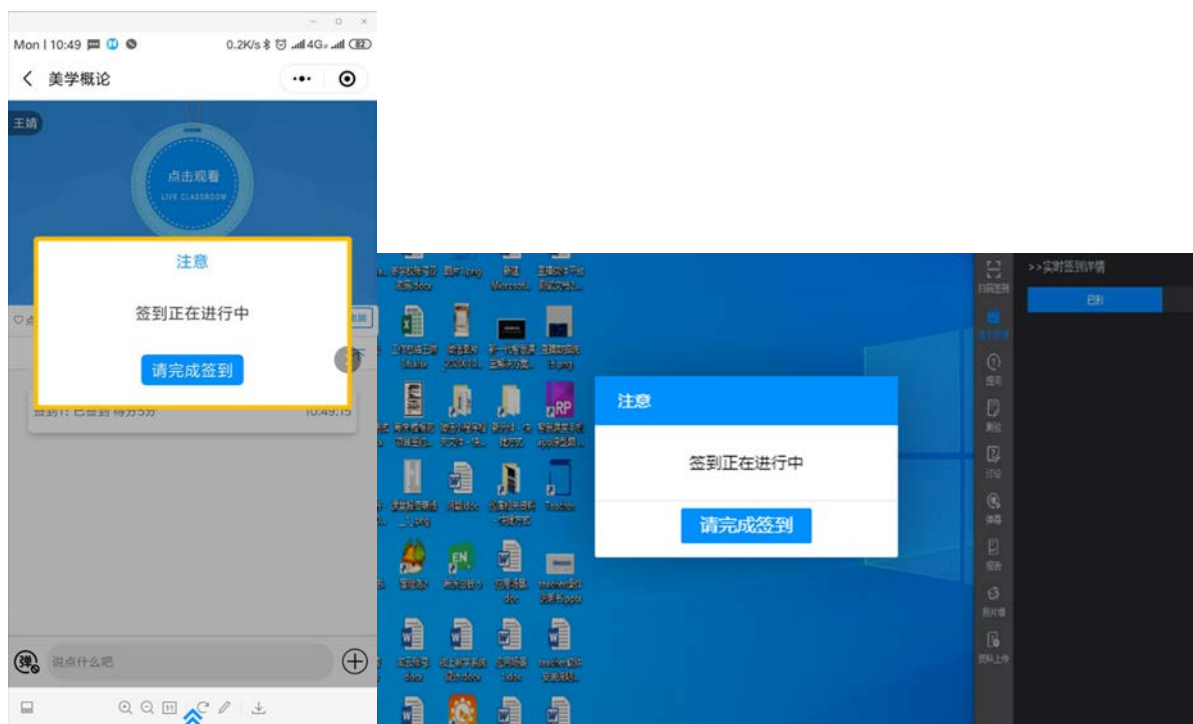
Mon | 10:49
0.2K/s 4G 82

美学概论

王婧

点击观看
LIVE CLASSROOM

注意

签到正在进行中

请完成签到

签到1: 已签到 得分5分 10:49:15

说点什么吧

>>实时签到详情

已到

扫码签到

提问

测验

讨论

弹幕

投票

资料上传

注意

签到正在进行中

请完成签到